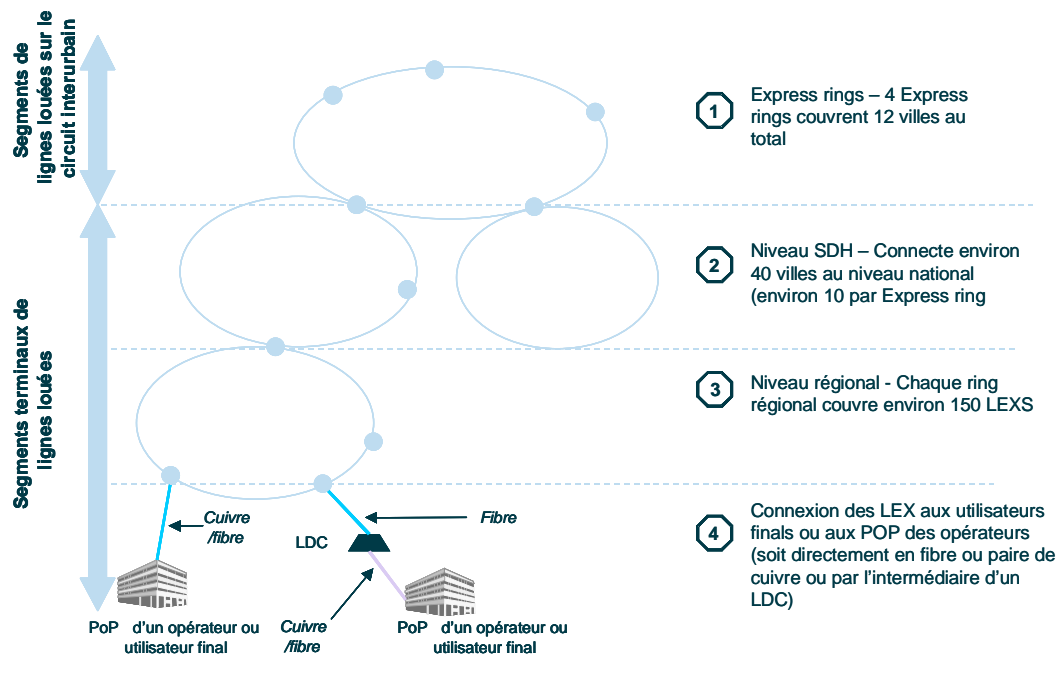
Segments de lignes louées sur le circuit interurbain

Segments terminaux de lignes louées

1 Express rings – 4 Express rings couvrent 12 villes au total

2 Niveau SDH – Connecte environ 40 villes au niveau national (environ 10 par Express ring

3 Niveau régional - Chaque ring régional couvre environ 150 LEXS

4 Connexion des LEX aux utilisateurs finals ou aux POP des opérateurs (soit directement en fibre ou paire de cuivre ou par l'intermédiaire d'un LDC)

Cuivre /fibre

Fibre

LDC

Cuivre /fibre

PoP d'un opérateur ou utilisateur final

PoP d'un opérateur ou utilisateur final